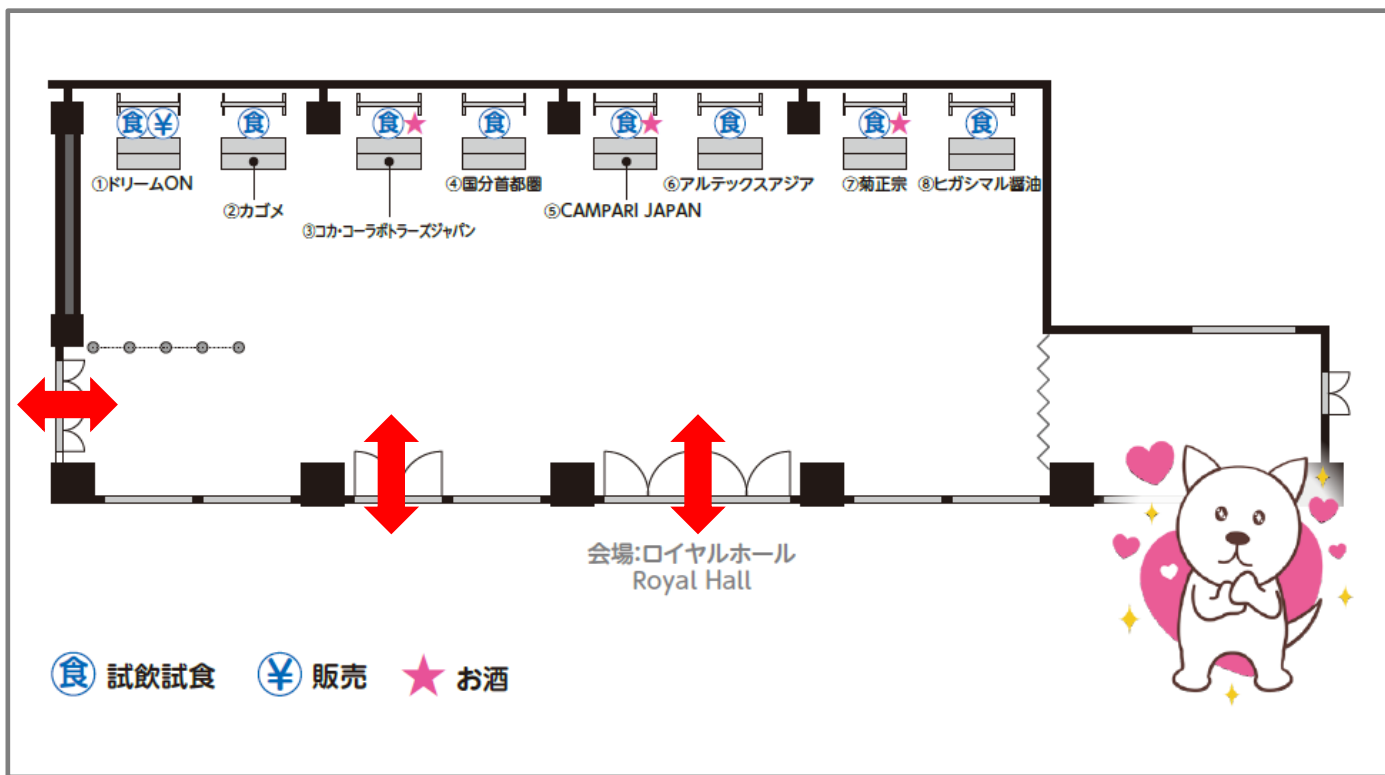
食 ¥
①ドリームON
食
②カゴメ
食★
③コカ・コーラボトラーズジャパン
食
④国分首都圏
食★
⑤CAMPARI JAPAN
食
⑥アルテックスアジア
食★
⑦菊正宗
食
⑧ヒガシマル醤油

会場:ロイヤルホール
Royal Hall

食 試飲試食 ¥ 販売 ★ お酒